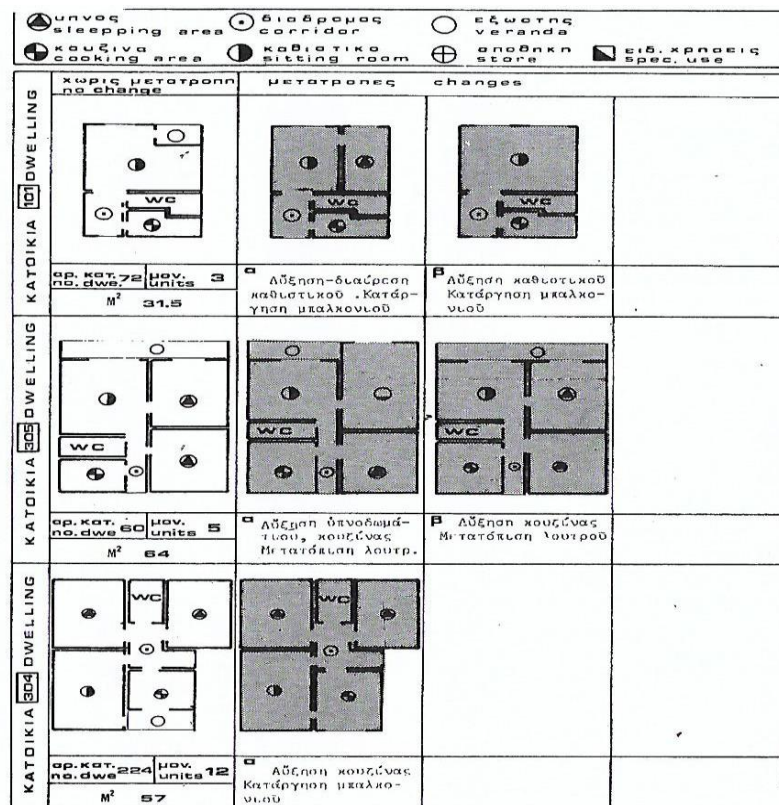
υπνος sleepping area | διαδρομος corridor | εξωστης veranda
κουζινα cooking area | καθιστικο sitting room | αποθηκη store | ειδ. χρησεις spec. use

| | χωρις μετατροπη no change | μετατροπες | changes | |
|---|---|---|---|---|
| ΚΑΤΟΙΚΙΑ 101 DWELLING | WC | WC | WC | |
| | αρ. κατ. no. dwe. 72 μον. units 3 M² 31.5 | α Αύξηση-διαίρεση καθιστικού . Κατάργηση μπαλκονιού | β Αύξηση καθιστικού Κατάργηση μπαλκονιού | |
| ΚΑΤΟΙΚΙΑ 305 DWELLING | WC | WC | WC | |
| | αρ. κατ. no. dwe 60 μον. units 5 M² 64 | α Αύξηση ύπνοδωματίου, κουζίνας Μετατόπιση λουτρ. | β Αύξηση κουζίνας Μετατόπιση λουτρού | |
| ΚΑΤΟΙΚΙΑ 304 DWELLING | WC | WC | | |
| | αρ.κατ. no.dwe 224 μον. units 12 M² 57 | α Αύξηση κουζίνας Κατάργηση μπαλκονιού | | |